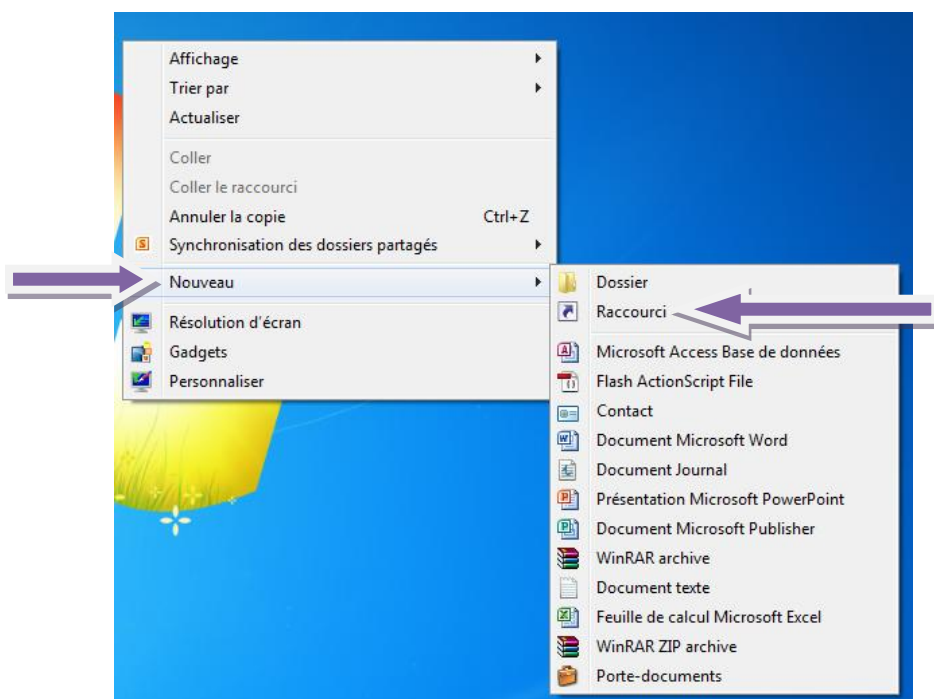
Affichage
Trier par
Actualiser

Coller
Coller le raccourci
Annuler la copie Ctrl+Z
Synchronisation des dossiers partagés

Nouveau

Résolution d'écran
Gadgets
Personnaliser

Dossier
Raccourci

Microsoft Access Base de données
Flash ActionScript File
Contact
Document Microsoft Word
Document Journal
Présentation Microsoft PowerPoint
Document Microsoft Publisher
WinRAR archive
Document texte
Feuille de calcul Microsoft Excel
WinRAR ZIP archive
Porte-documents